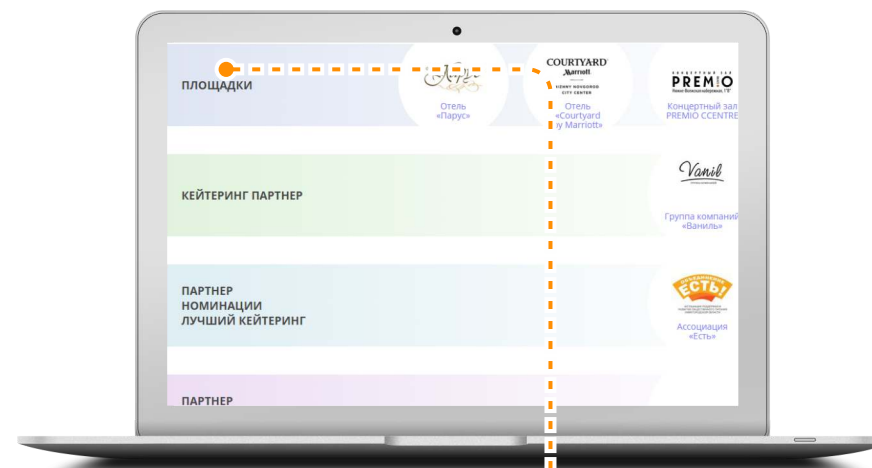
ПЛОЩАДКИ

Отель «Парус»

COURTYARD Marriott NIZHNY NOVGOROD CITY CENTER

Отель «Courtyard by Marriott»

PREMIO

Концертный зал PREMIO CCENTRE

КЕЙТЕРИНГ ПАРТНЕР

Vanil

Группа компаний «Ваниль»

ПАРТНЕР НОМИНАЦИИ ЛУЧШИЙ КЕЙТЕРИНГ

ЕСТЬ!

Ассоциация «Есть»

ПАРТНЕР